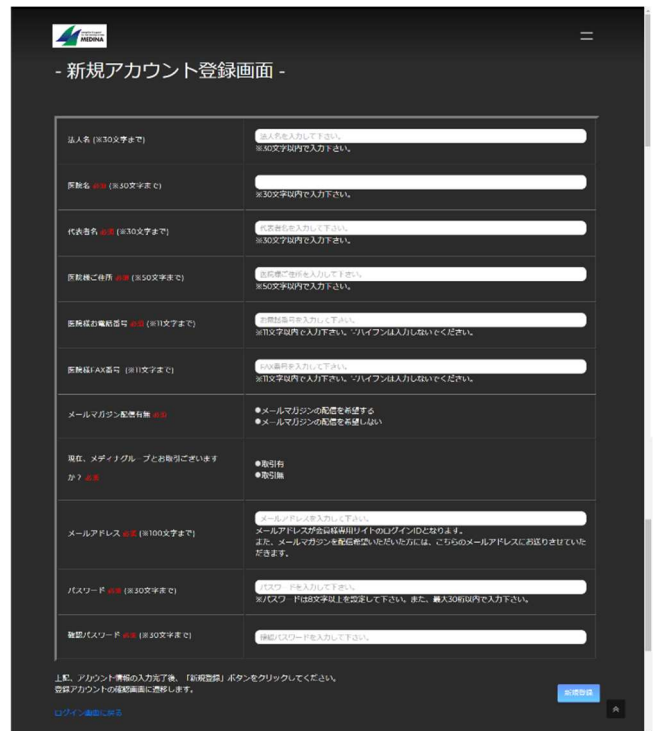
MEDINA

- 新規アカウント登録画面 -

| | |
|---|---|
| 法人名 (※30文字まで) | 法人名を入力して下さい。 ※30文字以内で入力下さい。 |
| 医院名 必須 (※30文字まで) | ※30文字以内で入力下さい。 |
| 代表者名 必須 (※30文字まで) | 代表者名を入力して下さい。 ※30文字以内で入力下さい。 |
| 医院様ご住所 必須 (※50文字まで) | 医院様ご住所を入力して下さい。 ※50文字以内で入力下さい。 |
| 医院様お電話番号 必須 (※11文字まで) | お電話番号を入力して下さい。 ※11文字以内で入力下さい。※ハイフンは入力しないでください。 |
| 医院様FAX番号 (※11文字まで) | FAX番号を入力して下さい。 ※11文字以内で入力下さい。※ハイフンは入力しないでください。 |
| メールマガジン配信有無 必須 | ●メールマガジンの配信を希望する ●メールマガジンの配信を希望しない |
| 現在、メディナグループとお取引ございますか？ 必須 | ●取引有 ●取引無 |
| メールアドレス 必須 (※100文字まで) | メールアドレスを入力して下さい。 メールアドレスが会員様専用サイトのログインIDとなります。 また、メールマガジンを配信希望いただいた方には、こちらのメールアドレスにお送りさせていただきます。 |
| パスワード 必須 (※30文字まで) | パスワードを入力して下さい。 ※パスワードは8文字以上を設定して下さい。また、最大30桁以内で入力下さい。 |
| 確認パスワード 必須 (※30文字まで) | 確認パスワードを入力して下さい。 |

上記、アカウント情報の入力完了後、「新規登録」ボタンをクリックしてください。
登録アカウントの確認画面に遷移します。

新規登録

ログイン画面に戻る